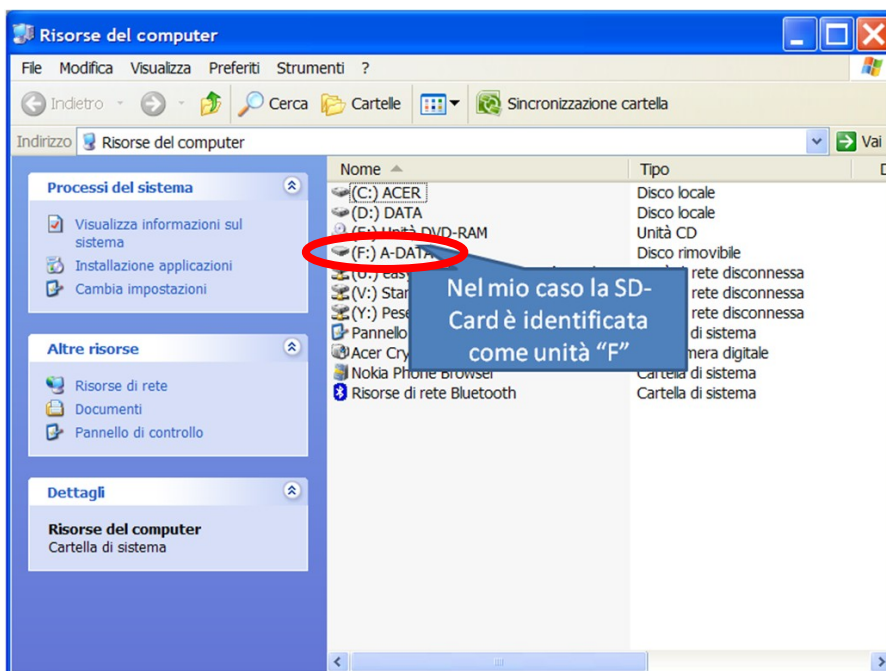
Risorse del computer

File Modifica Visualizza Preferiti Strumenti ?

Indietro Cerca Cartelle Sincronizzazione cartella

Indirizzo Risorse del computer Vai

Processi del sistema

Visualizza informazioni sul sistema
Installazione applicazioni
Cambia impostazioni

Altre risorse

Risorse di rete
Documenti
Pannello di controllo

Dettagli

Risorse del computer
Cartella di sistema

| Nome | Tipo |
|---|---|
| (C:) ACER | Disco locale |
| (D:) DATA | Disco locale |
| (E:) Unità DVD-RAM | Unità CD |
| (F:) A-DATA | Disco rimovibile |
| (U:) cas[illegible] | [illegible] rete disconnessa |
| (V:) Star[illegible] | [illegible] rete disconnessa |
| (Y:) Pese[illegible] | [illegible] rete disconnessa |
| Pannello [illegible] | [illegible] di sistema |
| Acer Cry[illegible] | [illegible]mera digitale |
| Nokia Phone Browser | Cartella di sistema |
| Risorse di rete Bluetooth | Cartella di sistema |

Nel mio caso la SD-Card è identificata come unità “F”